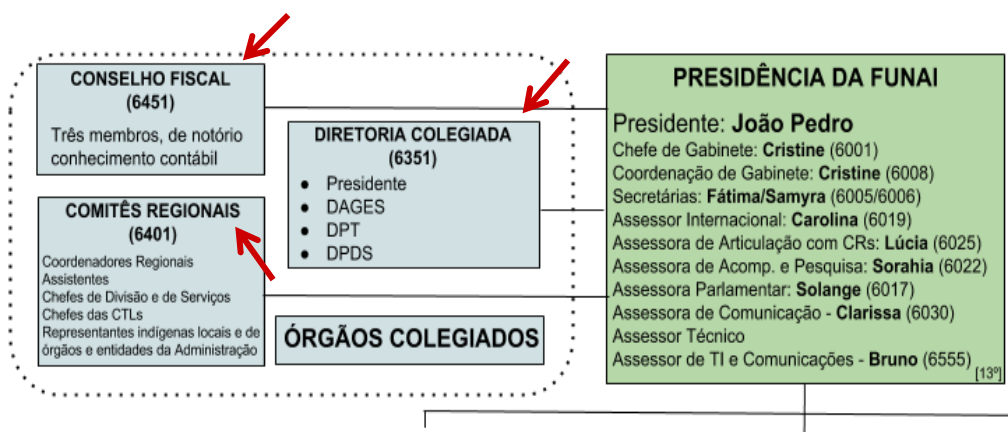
CONSELHO FISCAL
(6451)

Três membros, de notório conhecimento contábil

DIRETORIA COLEGIADA
(6351)

- Presidente
- DAGES
- DPT
- DPDS

COMITÊS REGIONAIS
(6401)

Coordenadores Regionais
Assistentes
Chefes de Divisão e de Serviços
Chefes das CTLs
Representantes indígenas locais e de órgãos e entidades da Administração

ÓRGÃOS COLEGIADOS

PRESIDÊNCIA DA FUNAI

Presidente: **João Pedro**
Chefe de Gabinete: **Cristine** (6001)
Coordenação de Gabinete: **Cristine** (6008)
Secretárias: **Fátima/Samyra** (6005/6006)
Assessor Internacional: **Carolina** (6019)
Assessora de Articulação com CRs: **Lúcia** (6025)
Assessora de Acomp. e Pesquisa: **Sorahia** (6022)
Assessora Parlamentar: **Solange** (6017)
Assessora de Comunicação - **Clarissa** (6030)
Assessor Técnico
Assessor de TI e Comunicações - **Bruno** (6555)
[13º]